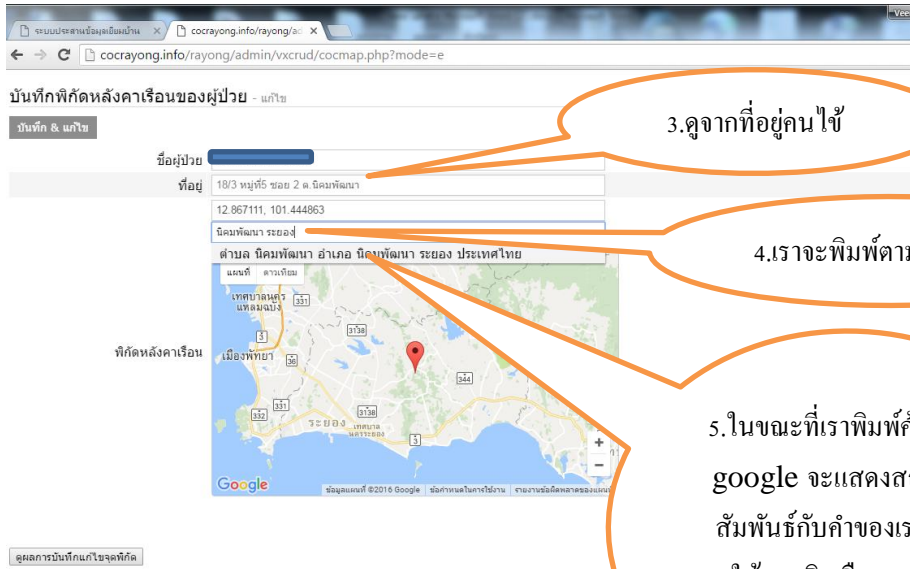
ระบบประสานข้อมูลเยี่ยมบ้าน ×
cocrayong.info/rayong/ad ×
cocrayong.info/rayong/admin/vxcrud/cocmap.php?mode=e

บันทึกพิกัดหลังคาเรือนของผู้ป่วย - แก้ไข

บันทึก & แก้ไข

ชื่อผู้ป่วย
ที่อยู่ 18/3 หมู่ที่5 ซอย 2 ต.นิคมพัฒนา
12.867111, 101.444863
นิคมพัฒนา ระยอง
ตำบล นิคมพัฒนา อำเภอ นิคมพัฒนา ระยอง ประเทศไทย
แผนที่ ดาวเทียม
พิกัดหลังคาเรือน
เทศบาลนคร แหลมฉบัง
331
3138
เมืองพัทยา
344
332
331
3138
ระยอง
เทศบาลนครระยอง
3
Google
ข้อมูลแผนที่ ©2016 Google ข้อกำหนดในการใช้งาน รายงานข้อผิดพลาดของแผนที่

3.ดูจากที่อยู่คนไข้

4.เราจะพิมพ์ตาม

5.ในขณะที่เราพิมพ์
google จะแสดงส
สัมพันธ์กับคำของเร

ดูผลการบันทึกแก้ไขจุดพิกัด